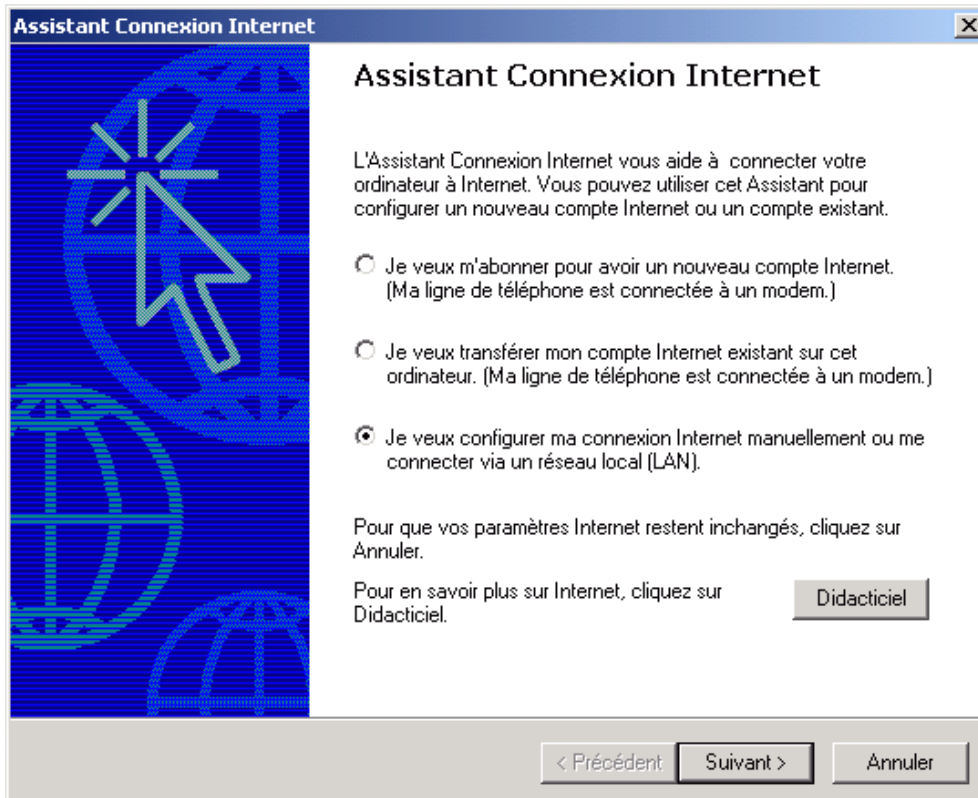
Assistant Connexion Internet

Assistant Connexion Internet

L'Assistant Connexion Internet vous aide à connecter votre ordinateur à Internet. Vous pouvez utiliser cet Assistant pour configurer un nouveau compte Internet ou un compte existant.

Je veux m'abonner pour avoir un nouveau compte Internet. (Ma ligne de téléphone est connectée à un modem.)

Je veux transférer mon compte Internet existant sur cet ordinateur. (Ma ligne de téléphone est connectée à un modem.)

Je veux configurer ma connexion Internet manuellement ou me connecter via un réseau local (LAN).

Pour que vos paramètres Internet restent inchangés, cliquez sur Annuler.

Pour en savoir plus sur Internet, cliquez sur Didacticiel.

Didacticiel

< Précédent | Suivant > | Annuler